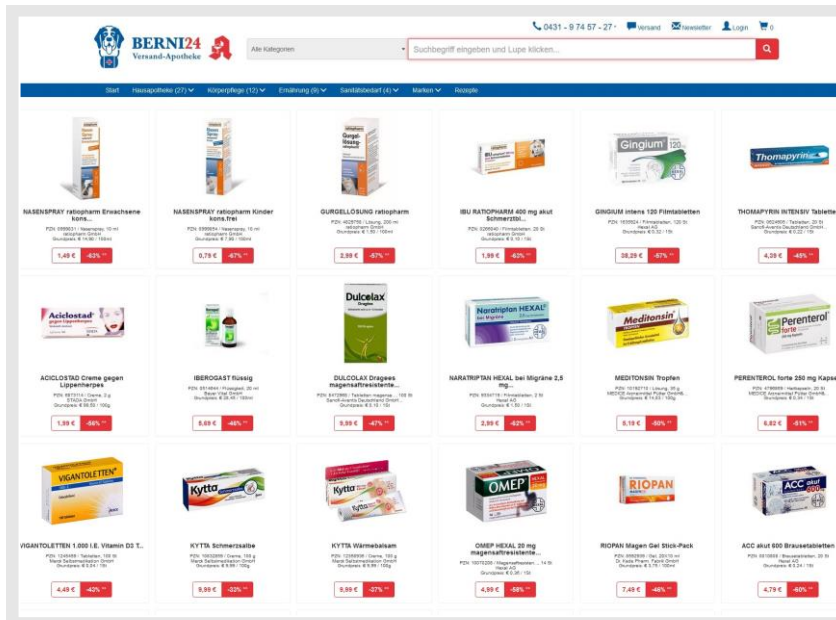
BERNI24
Versand-Apotheke

0431 - 9 74 57 - 27 · Versand Newsletter Login 0

Alle Kategorien
Suchbegriff eingeben und Lupe klicken...

Start Hausapotheke (27) Körperpflege (12) Ernährung (9) Sanitätsbedarf (4) Marken Rezepte

NASENSPRAY ratiopharm Erwachsene kons...
PZN: 0999631 | Nasenspray, 10 ml
ratiopharm GmbH
Grundpreis: € 14,90 / 100ml
1,49 € -62%

NASENSPRAY ratiopharm Kinder kons.frei
PZN: 0999654 | Nasenspray, 10 ml
ratiopharm GmbH
Grundpreis: € 7,90 / 100ml
0,79 € -67%

GURGELLÖSUNG ratiopharm
PZN: 4528756 | Lösung, 200 ml
ratiopharm GmbH
Grundpreis: € 1,50 / 100ml
2,99 € -57%

IBU RATIOPHARM 400 mg akut Schmerztbl....
PZN: 6266040 | Filmtabletten, 20 St
ratiopharm GmbH
Grundpreis: € 0,10 / 1St
1,99 € -63%

GINGIUM intens 120 Filmtabletten
PZN: 1835924 | Filmtabletten, 120 St
Hexal AG
Grundpreis: € 0,32 / 1St
38,29 € -67%

THOMAPYRIN INTENSIV Tabletten
PZN: 0624606 | Tabletten, 20 St
Sanofi-Aventis Deutschland GmbH
Grundpreis: € 0,22 / 1St
4,39 € -49%

ACICLOSTAD Creme gegen Lippenherpes
PZN: 6870014 | Creme, 2 g
STADA GmbH
Grundpreis: € 69,50 / 100g
1,39 € -56%

IBEROGAST flüssig
PZN: 5514664 | Flüssigkeit, 20 ml
Bayer Vital GmbH
Grundpreis: € 28,45 / 100ml
5,69 € -46%

DULCOLAX Dragees magensaftresistente...
PZN: 6472860 | Tabletten magensa..., 100 St
Sanofi-Aventis Deutschland GmbH
Grundpreis: € 0,10 / 1St
9,99 € -47%

NARATRIPTAN HEXAL bei Migräne 2,5 mg...
PZN: 5550719 | Filmtabletten, 2 St
Hexal AG
Grundpreis: € 1,50 / 1St
2,99 € -62%

MEDITONSIN Tropfen
PZN: 10192718 | Lösung, 35 g
MEDICE Arzneimittel Pütter GmbH&...
Grundpreis: € 14,83 / 100g
5,19 € -50%

PERENTEROL forte 250 mg Kapseln
PZN: 4788659 | Hartkapseln, 20 St
MEDICE Arzneimittel Pütter GmbH&...
Grundpreis: € 0,34 / 1St
6,82 € -51%

VIGANTOLETTEN 1.000 I.E. Vitamin D3 T...
PZN: 1245459 | Tabletten, 100 St
Merck Selbstmedikation GmbH
Grundpreis: € 0,04 / 1St
4,49 € -42%

KYTTA Schmerzsalbe
PZN: 10032899 | Creme, 100 g
Merck Selbstmedikation GmbH
Grundpreis: € 9,99 / 100g
9,99 € -32%

KYTTA Wärmebalsam
PZN: 12456936 | Creme, 100 g
Merck Selbstmedikation GmbH
Grundpreis: € 5,99 / 100g
5,99 € -37%

OMEP HEXAL 20 mg magensaftresistente...
PZN: 10075200 | Magensaftresisten..., 14 St
Hexal AG
Grundpreis: € 0,36 / 1St
4,99 € -58%

RIOPAN Magen Gel Stick-Pack
PZN: 8862600 | Gel, 20x10 ml
Dr. Kade Pharm. Fabrik GmbH
Grundpreis: € 0,75 / 100ml
7,49 € -46%

ACC akut 600 Brausetabletten
PZN: 0618939 | Brausetabletten, 20 St
Hexal AG
Grundpreis: € 0,24 / 1St
4,79 € -60%